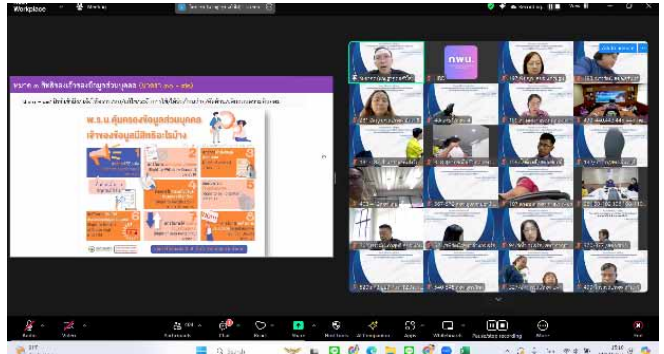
Workplace

หมวด ๓ สิทธิของเจ้าของข้อมูลส่วนบุคคล (มาตรา ๓๐ - ๔๒)

พ.ร.บ. คุ้มครองข้อมูลส่วนบุคคล
เจ้าของข้อมูลมีสิทธิอะไรบ้าง

1
2
3
4
5
6
7

nwu

Audio
Video
Participants
Chat
React
Share
Host tools
AI Companion
Apps
Whiteboards
Pause/stop recording
More
End